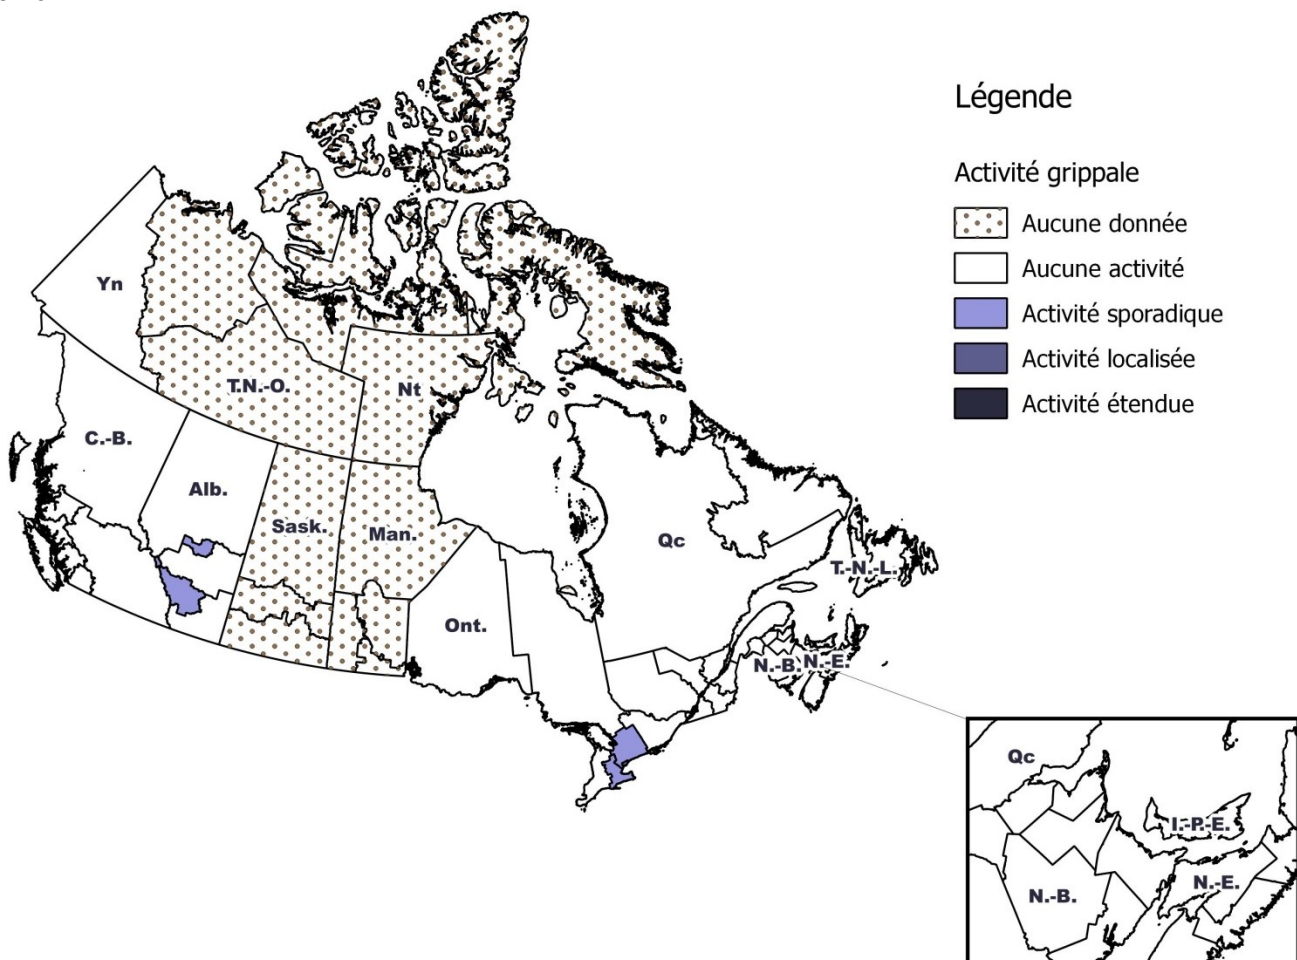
Légende

Activité grippale

Aucune donnée

Aucune activité

Activité sporadique

Activité localisée

Activité étendue

Yn

T.N.-O.

Nt

C.-B.

Alb.

Sask.

Man.

Qc

T.-N.-L.

Ont.

N.-B.

N.-E.

Qc

I.-P.-E.

N.-B.

N.-E.